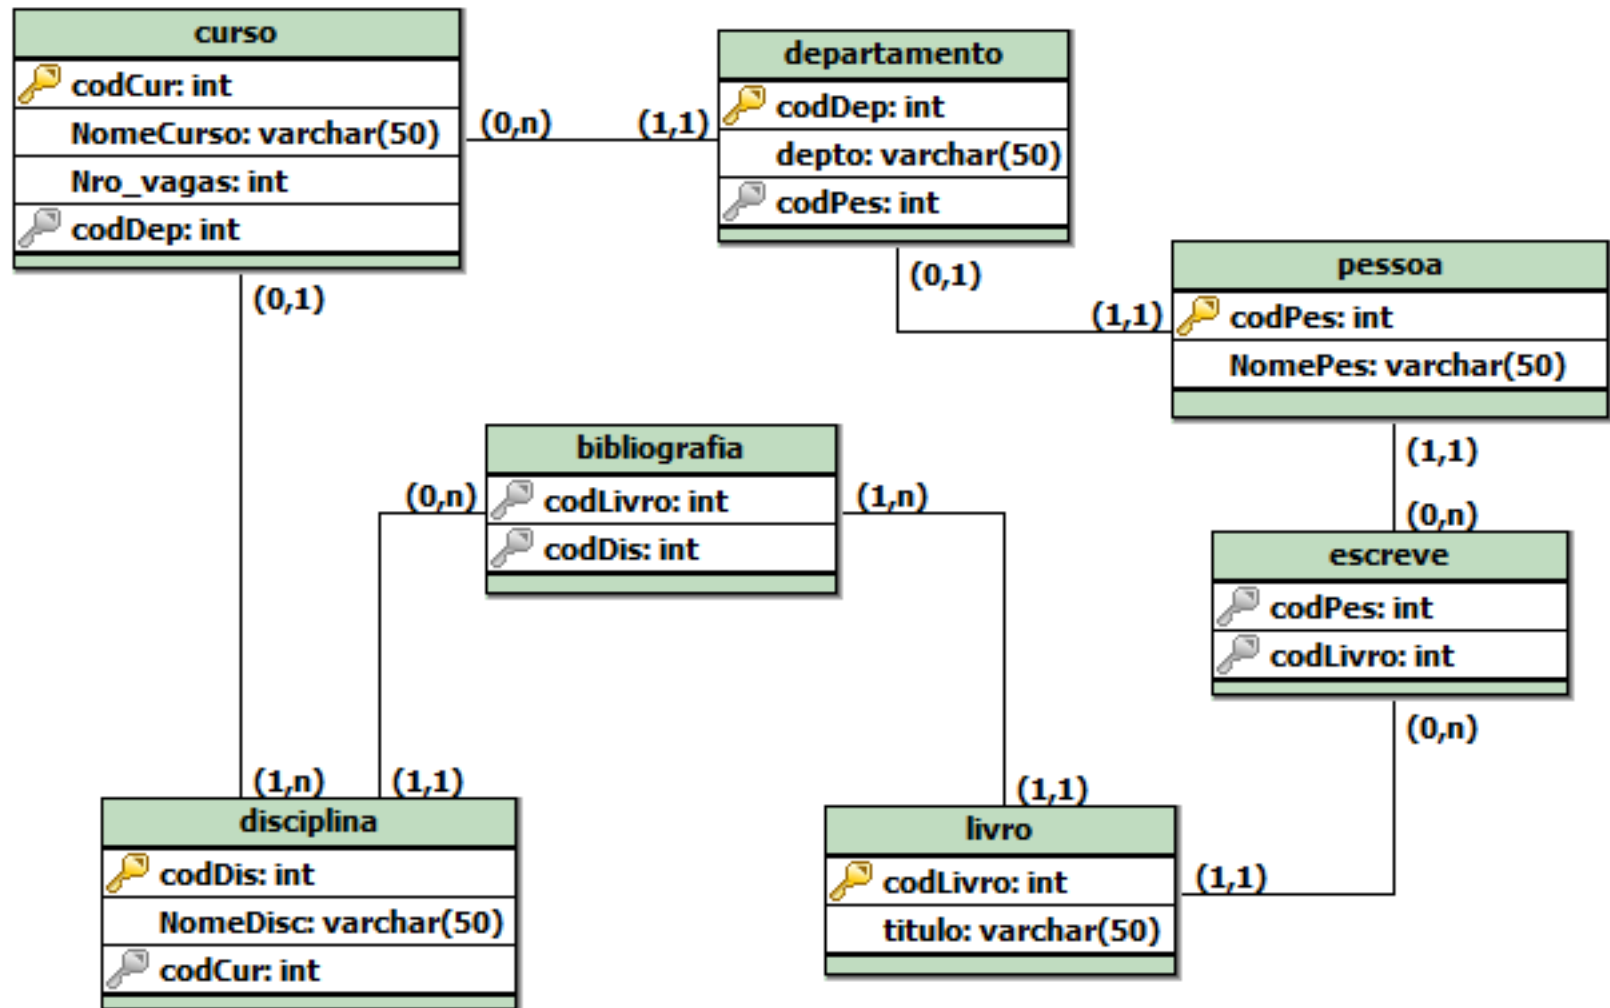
curso
codCur: int
NomeCurso: varchar(50)
Nro_vagas: int
codDep: int

(0,n)
(1,1)

departamento
codDep: int
depto: varchar(50)
codPes: int

(0,1)
(1,1)

pessoa
codPes: int
NomePes: varchar(50)

(0,1)

bibliografia
codLivro: int
codDis: int

(0,n)
(1,n)

(1,1)
(0,n)

escreve
codPes: int
codLivro: int

(0,n)

(1,n)
(1,1)

disciplina
codDis: int
NomeDisc: varchar(50)
codCur: int

(1,1)

livro
codLivro: int
titulo: varchar(50)

(1,1)